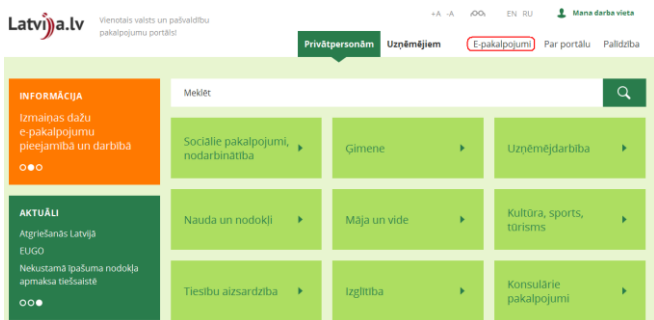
Latvija.lv
Vienotais valsts un pašvaldību pakalpojumu portāls!

+A -A EN RU Mana darba vieta

Privātpersonām Uzņēmējiem E-pakalpojumi Par portālu Palīdzība

INFORMĀCIJA
Izmaiņas dažu e-pakalpojumu pieejamībā un darbībā

Meklēt

Sociālie pakalpojumi, nodarbinātība
Ģimene
Uzņēmējdarbība

AKTUĀLI
Atgriešanās Latvijā
EUGO
Nekustamā īpašuma nodokļa apmaksa tiešsaistē

Nauda un nodokļi
Māja un vide
Kultūra, sports, tūrisms
Tiesību aizsardzība
Izglītība
Konsulārie pakalpojumi